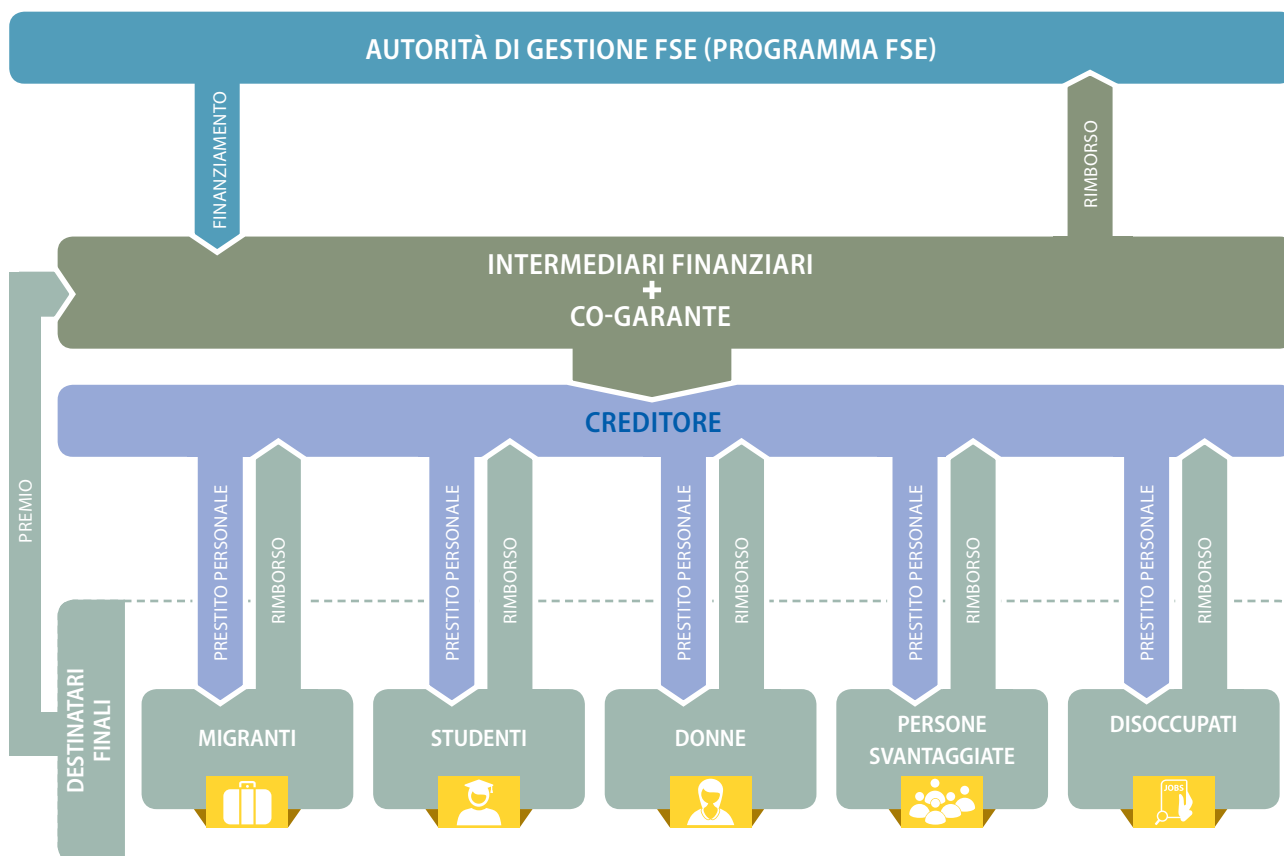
AUTORITÀ DI GESTIONE FSE (PROGRAMMA FSE)

FINANZIAMENTO

RIMBORSO

INTERMEDIARI FINANZIARI
+
CO-GARANTE

PREMIO

CREDITORE

PRESTITO PERSONALE
RIMBORSO
PRESTITO PERSONALE
RIMBORSO
PRESTITO PERSONALE
RIMBORSO
PRESTITO PERSONALE
RIMBORSO
PRESTITO PERSONALE
RIMBORSO

DESTINATARI FINALI

MIGRANTI
STUDENTI
DONNE
PERSONE SVANTAGGIATE
DISOCCUPATI

JOBS